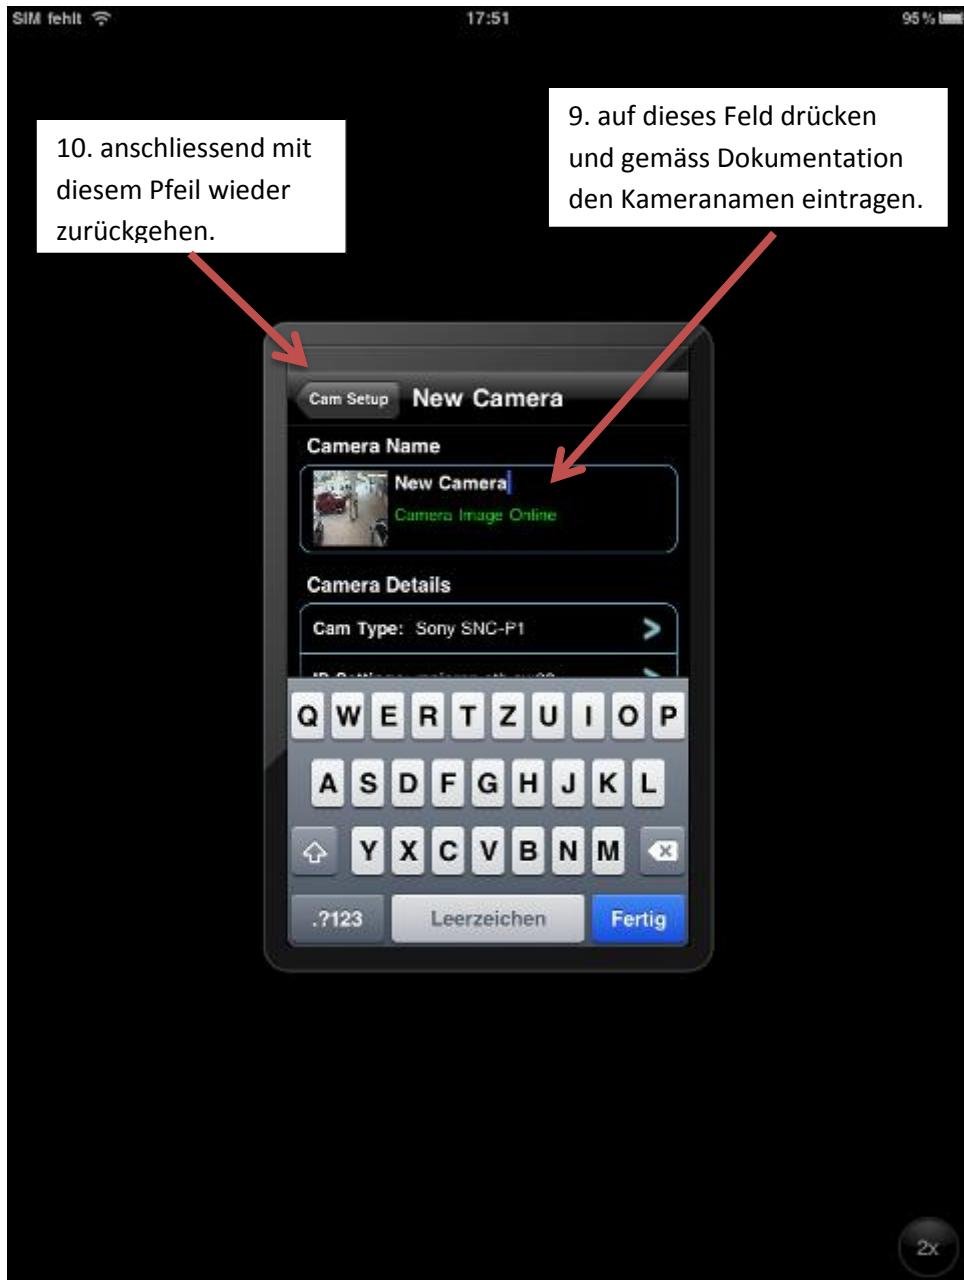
SIM fehlt
17:51
95 %

10. anschliessend mit diesem Pfeil wieder zurückgehen.

9. auf dieses Feld drücken und gemäss Dokumentation den Kameranamen eintragen.

Cam Setup
New Camera

Camera Name
New Camera
Camera Image Online

Camera Details
Cam Type: Sony SNC-P1
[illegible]

Q W E R T Z U I O P
A S D F G H J K L
Y X C V B N M
.?123
Leerzeichen
Fertig

2x